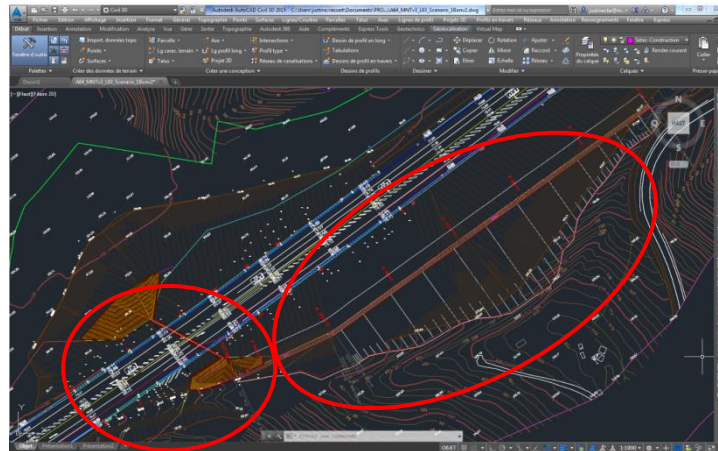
Civil 3D
Autodesk AutoCAD Civil 3D 2015 C:\Users\justine.vessot\Documents\PRO...\A84_MNT\r3_180_Scenario_3Bsm.dwg
Entrez un mot clé ou une expression
Fichier Edition Affichage Insertion Format Général Topographie Points Surfaces Lignes caractéristiques Parcelles Axes Lignes de profil Projet 3D Profils en travers Réseaux Annotation Renseignement Fenêtre Express
Début Insertion Annotation Modification Analyse Vue Gérer Sortie Topographie Autodesk 360 Aide Compléments Express Tools Géotechnique Géolocalisation Virtual Map
Fenêtre d'outils
Import. données topo
Points
Surfaces
Parcelle
Lg carac. terrain
Talus
Axe
Lg profil long
Projet 3D
Intersections
Profil type
Réseau de canalisations
Dessin de profil en long
Tabulations
Dessins de profil en travers
Déplacer
Copier
Etirer
Rotation
Miroir
Echelle
Ajuster
Raccord
Réseau
Propriétés du calque
Construction
Rendre courant
Coller
Palettes
Créer des données de terrain
Créer une conception
Dessins de profils
Dessiner
Modifier
Calques
Presse-pap
Dessin1
A84_MNT\r3_180_Scenario_3Bsm
[-][Haut][Filaire 2D]
N
HAUT
S
Entrez une commande
Objet
Présentation1
Présentation2
OBJET
1:1000